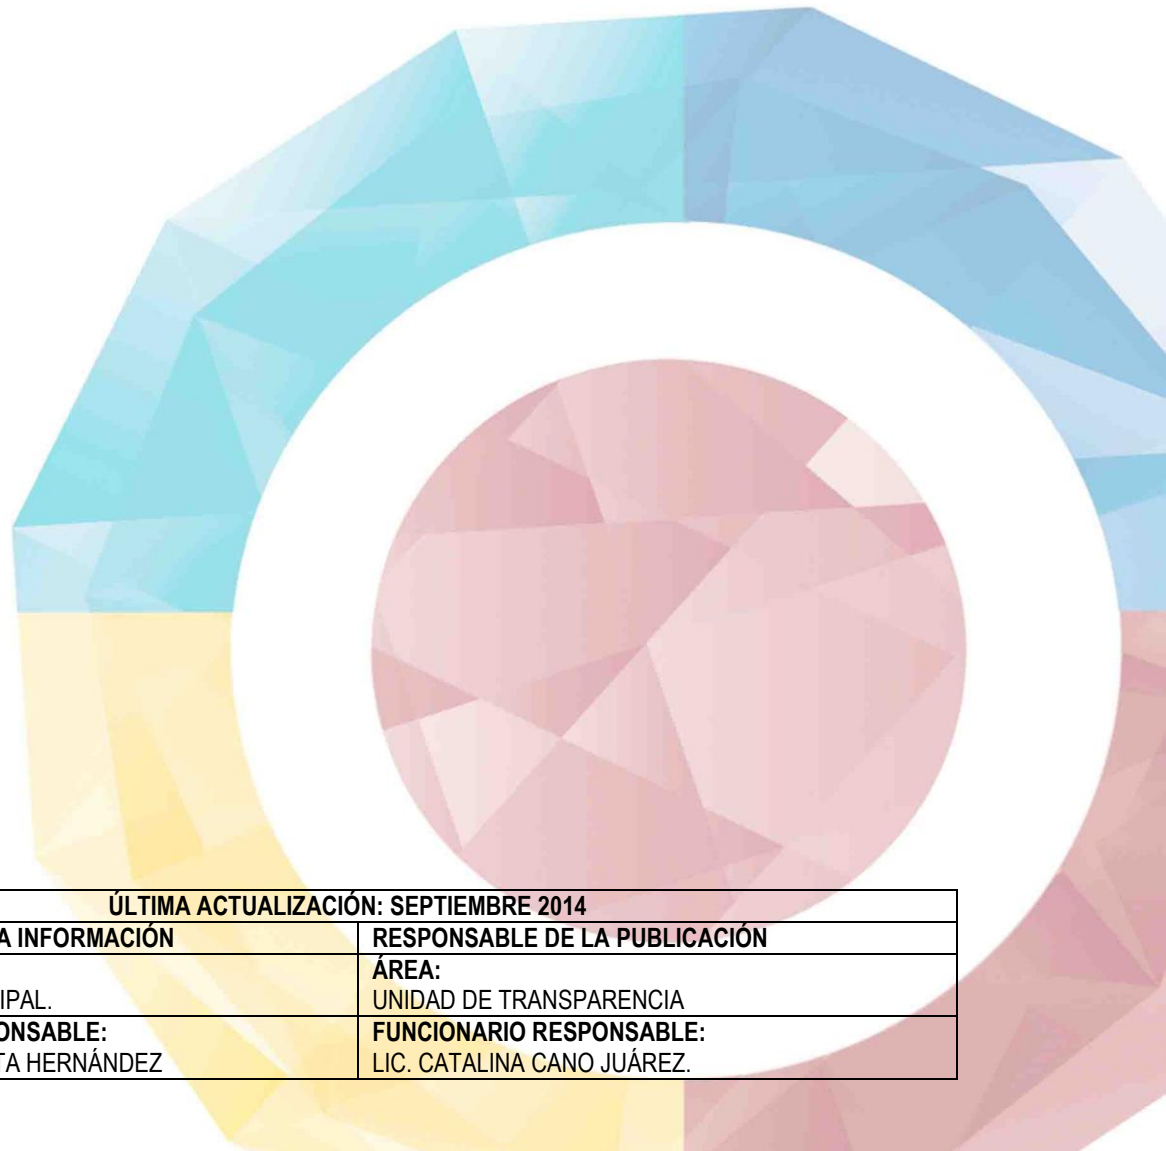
| ÚLTIMA ACTUALIZACIÓN: SEPTIEMBRE 2014 | |
|---|---|
| A INFORMACIÓN | RESPONSABLE DE LA PUBLICACIÓN |
| | ÁREA: |
| IPAL. | UNIDAD DE TRANSPARENCIA |
| ONSABLE: | FUNCIONARIO RESPONSABLE: |
| TA HERNÁNDEZ | LIC. CATALINA CANO JUÁREZ. |